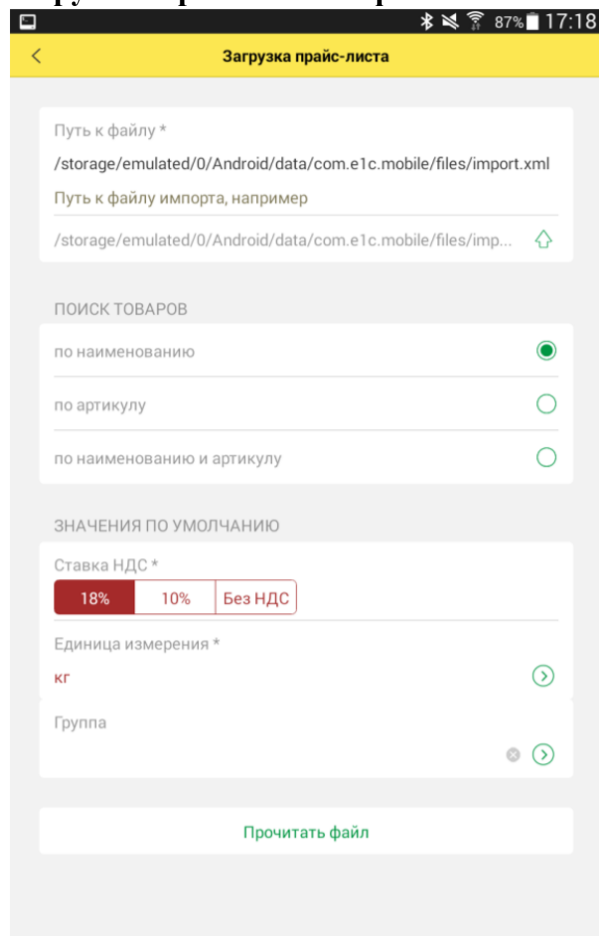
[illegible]

87% 17:18

Загрузка прайс-листа

Путь к файлу *
/storage/emulated/0/Android/data/com.e1c.mobile/files/import.xml
Путь к файлу импорта, например
/storage/emulated/0/Android/data/com.e1c.mobile/files/imp...

ПОИСК ТОВАРОВ
по наименованию
по артикулу
по наименованию и артикулу

ЗНАЧЕНИЯ ПО УМОЛЧАНИЮ
Ставка НДС *
18% | 10% | Без НДС
Единица измерения *
кг
Группа

Прочитать файл